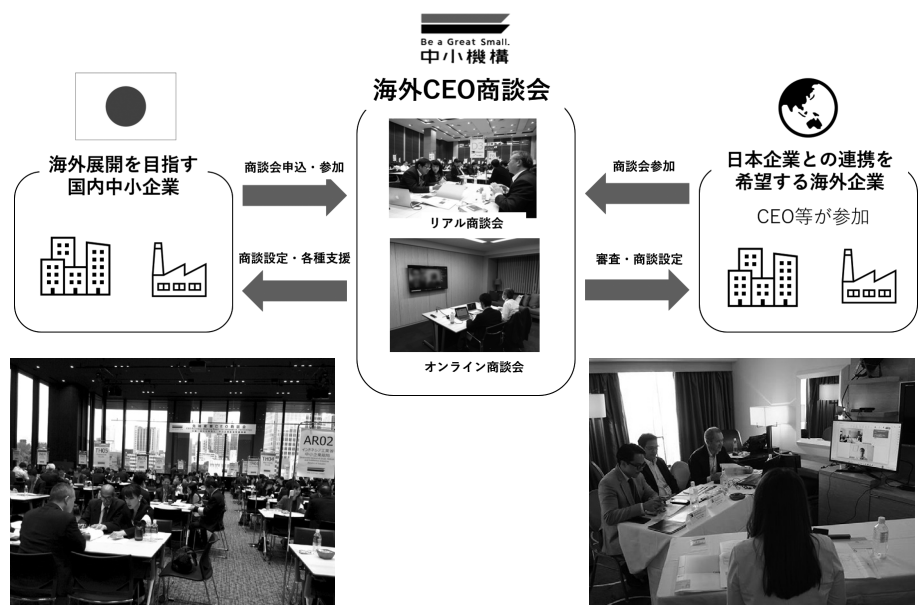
Be a Great Small.
中小機構

海外CEO商談会

海外展開を目指す国内中小企業

商談会申込・参加

商談設定・各種支援

リアル商談会

オンライン商談会

商談会参加

審査・商談設定

日本企業との連携を希望する海外企業

CEO等が参加

AR02